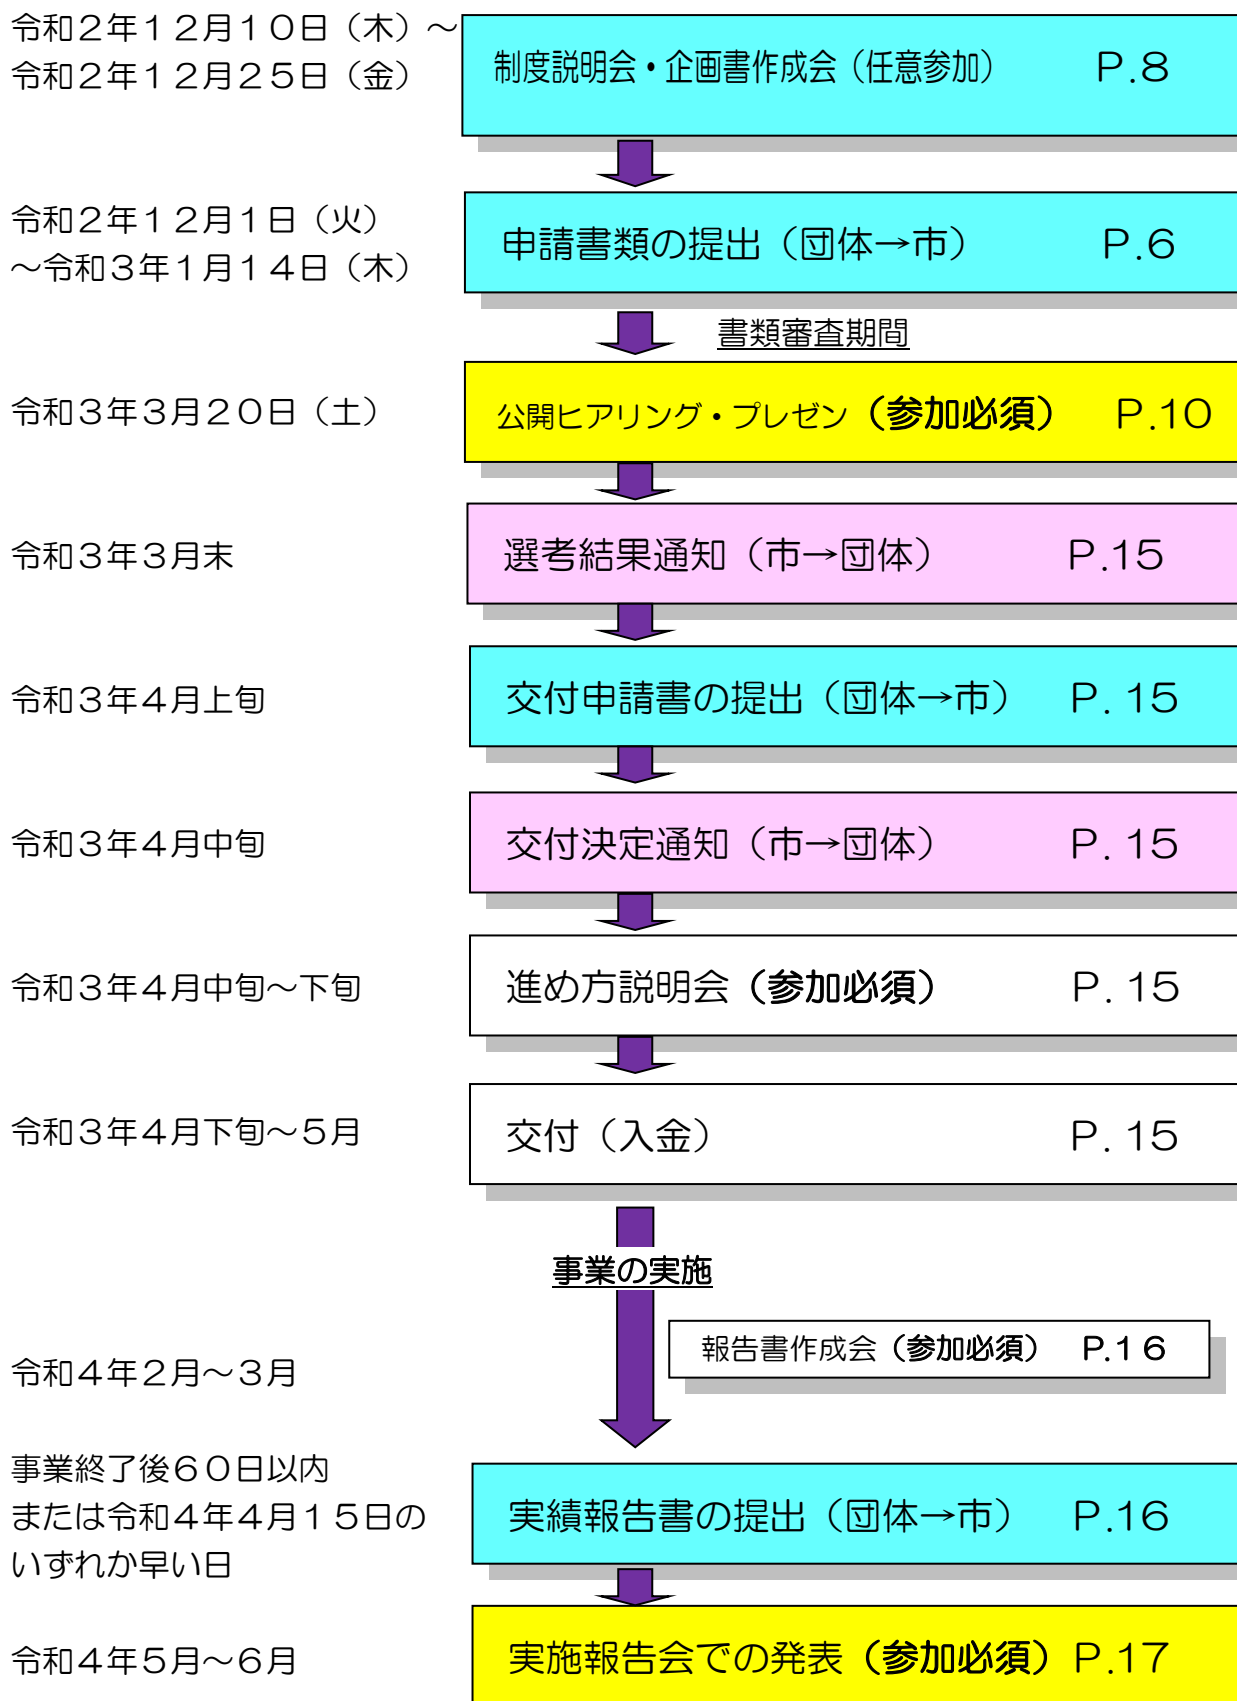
令和２年１２月１０日（木）～
令和２年１２月２５日（金）

制度説明会・企画書作成会（任意参加）　P.8

令和２年１２月１日（火）
～令和３年１月１４日（木）

申請書類の提出（団体→市）　P.6

書類審査期間

令和３年３月２０日（土）

公開ヒアリング・プレゼン（参加必須）　P.10

令和３年３月末

選考結果通知（市→団体）　P.15

令和３年４月上旬

交付申請書の提出（団体→市）　P. 15

令和３年４月中旬

交付決定通知（市→団体）　P. 15

令和３年４月中旬～下旬

進め方説明会（参加必須）　P. 15

令和３年４月下旬～５月

交付（入金）　P. 15

事業の実施

報告書作成会（参加必須）　P.１６

令和４年２月～３月

事業終了後６０日以内
または令和４年４月１５日の
いずれか早い日

実績報告書の提出（団体→市）　P.16

令和４年５月～６月

実施報告会での発表（参加必須）P.17